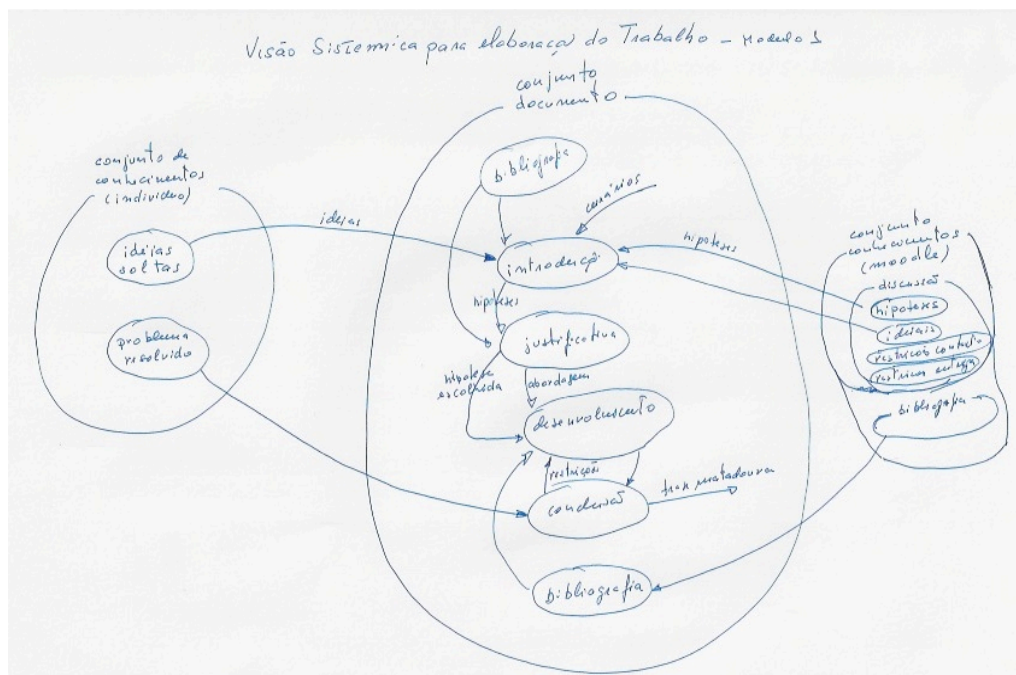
Visão Sistemica para elaboração do Trabalho - Modelo 1

conjunto documento

conjunto de conhecimentos (individuo)

ideias soltas

problema resolvido

ideias

bibliografia

comissões

introdução

hipoteses

hipoteses

justificativa

hipotese escolhida

abordagem

desenvolvimento

restrições

conclusão

transportadoura

bibliografia

conjunto conhecimentos (moodle)

discussões

hipoteses

ideias

restrições conteúdo

restrições entrega

bibliografia